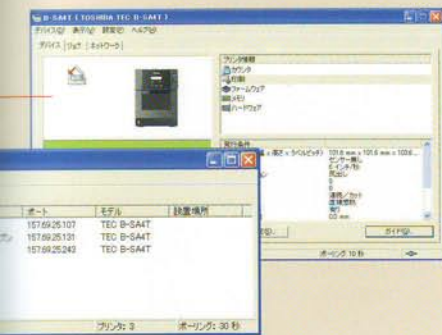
B-SA4T [ TOSHIBA TEC B-SA4T ]
デバイス(D) 表示(V) 設定(S) ヘルプ(H)
デバイス ジョブ ネットワーク

プリンタ情報
カウンタ
印刷
ファームウェア
メモリ
ハードウェア

発行条件
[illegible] x 高さ x ラベルピッチ) 101.6 mm x 101.6 mm x 103.6...
センサー無し
Eインチ/秒
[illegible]
0
0
連続/カット
直接感熱
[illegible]
0.0 mm

ガイド(G)...

ポーリング: 10 秒

| ポート | モデル | 設置場所 |
|---|---|---|
| 157.69.25.107 | TEC B-SA4T | |
| 157.69.25.131 | TEC B-SA4T | |
| 157.69.25.243 | TEC B-SA4T | |

プリンタ: 3
ポーリング: 30 秒